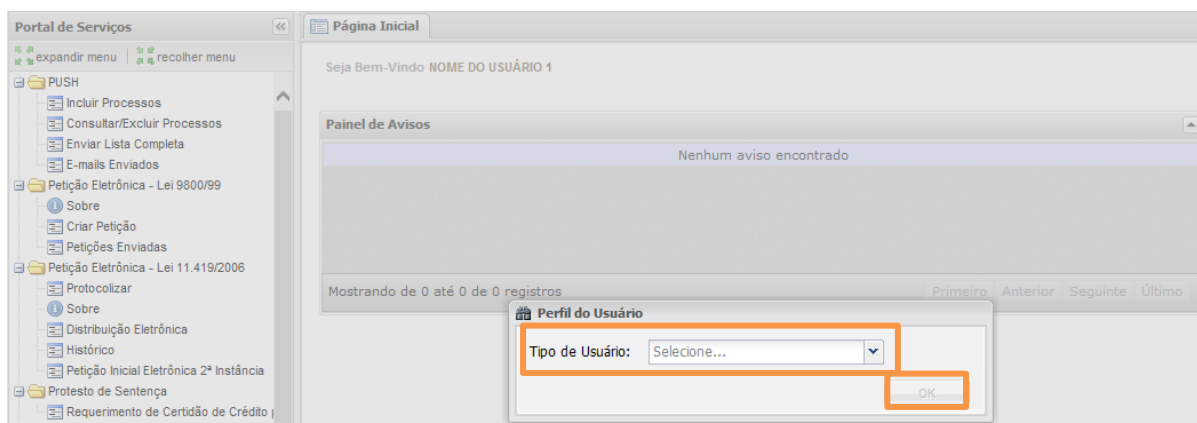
Portal de Serviços

expandir menu | recolher menu

PUSH
Incluir Processos
Consultar/Excluir Processos
Enviar Lista Completa
E-mails Enviados
Petição Eletrônica - Lei 9800/99
Sobre
Criar Petição
Petições Enviadas
Petição Eletrônica - Lei 11.419/2006
Protocolizar
Sobre
Distribuição Eletrônica
Histórico
Petição Inicial Eletrônica 2ª Instância
Protesto de Sentença
Requerimento de Certidão de Crédito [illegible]

Página Inicial

Seja Bem-Vindo NOME DO USUÁRIO 1

Painel de Avisos

Nenhum aviso encontrado

Mostrando de 0 até 0 de 0 registros

Primeiro Anterior Seguinte Último

Perfil do Usuário

Tipo de Usuário: Selecione...

OK